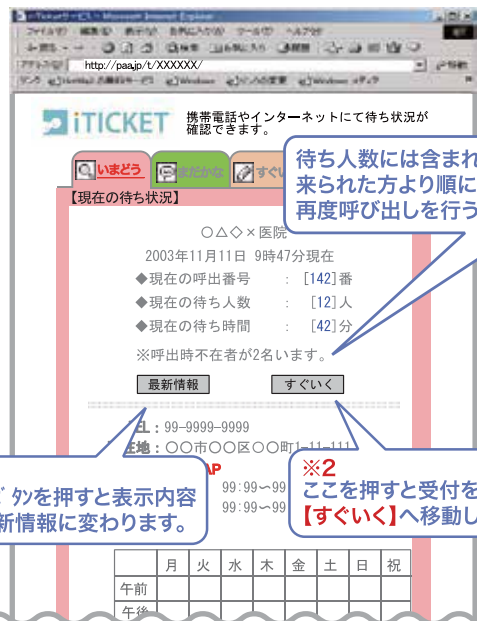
iTicketサービス - Microsoft Internet Explorer

http://paa.jp/t/XXXXXX/

iTICKET 携帯電話やインターネットにて待ち状況が確認できます。

いまどう

まだかな

すぐい

【現在の待ち状況】

○△◇×医院

2003年11月11日 9時47分現在

◆現在の呼出番号 : [142]番

◆現在の待ち人数 : [12]人

◆現在の待ち時間 : [42]分

※呼出時不在者が2名います。

最新情報

すぐいく

EL : 99-9999-9999

在地 : ○○市○○区○○町1-11-111

AP

99:99〜99

99:99〜99

| | 月 | 火 | 水 | 木 | 金 | 土 | 日 | 祝 |
|---|---|---|---|---|---|---|---|---|
| 午前 | | | | | | | | |
| 午後 | | | | | | | | |

待ち人数には含まれ
来られた方より順に
再度呼び出しを行う

ﾞタンを押すと表示内容
新情報に変わります。

※2
ここを押すと受付を
【すぐいく】へ移動し